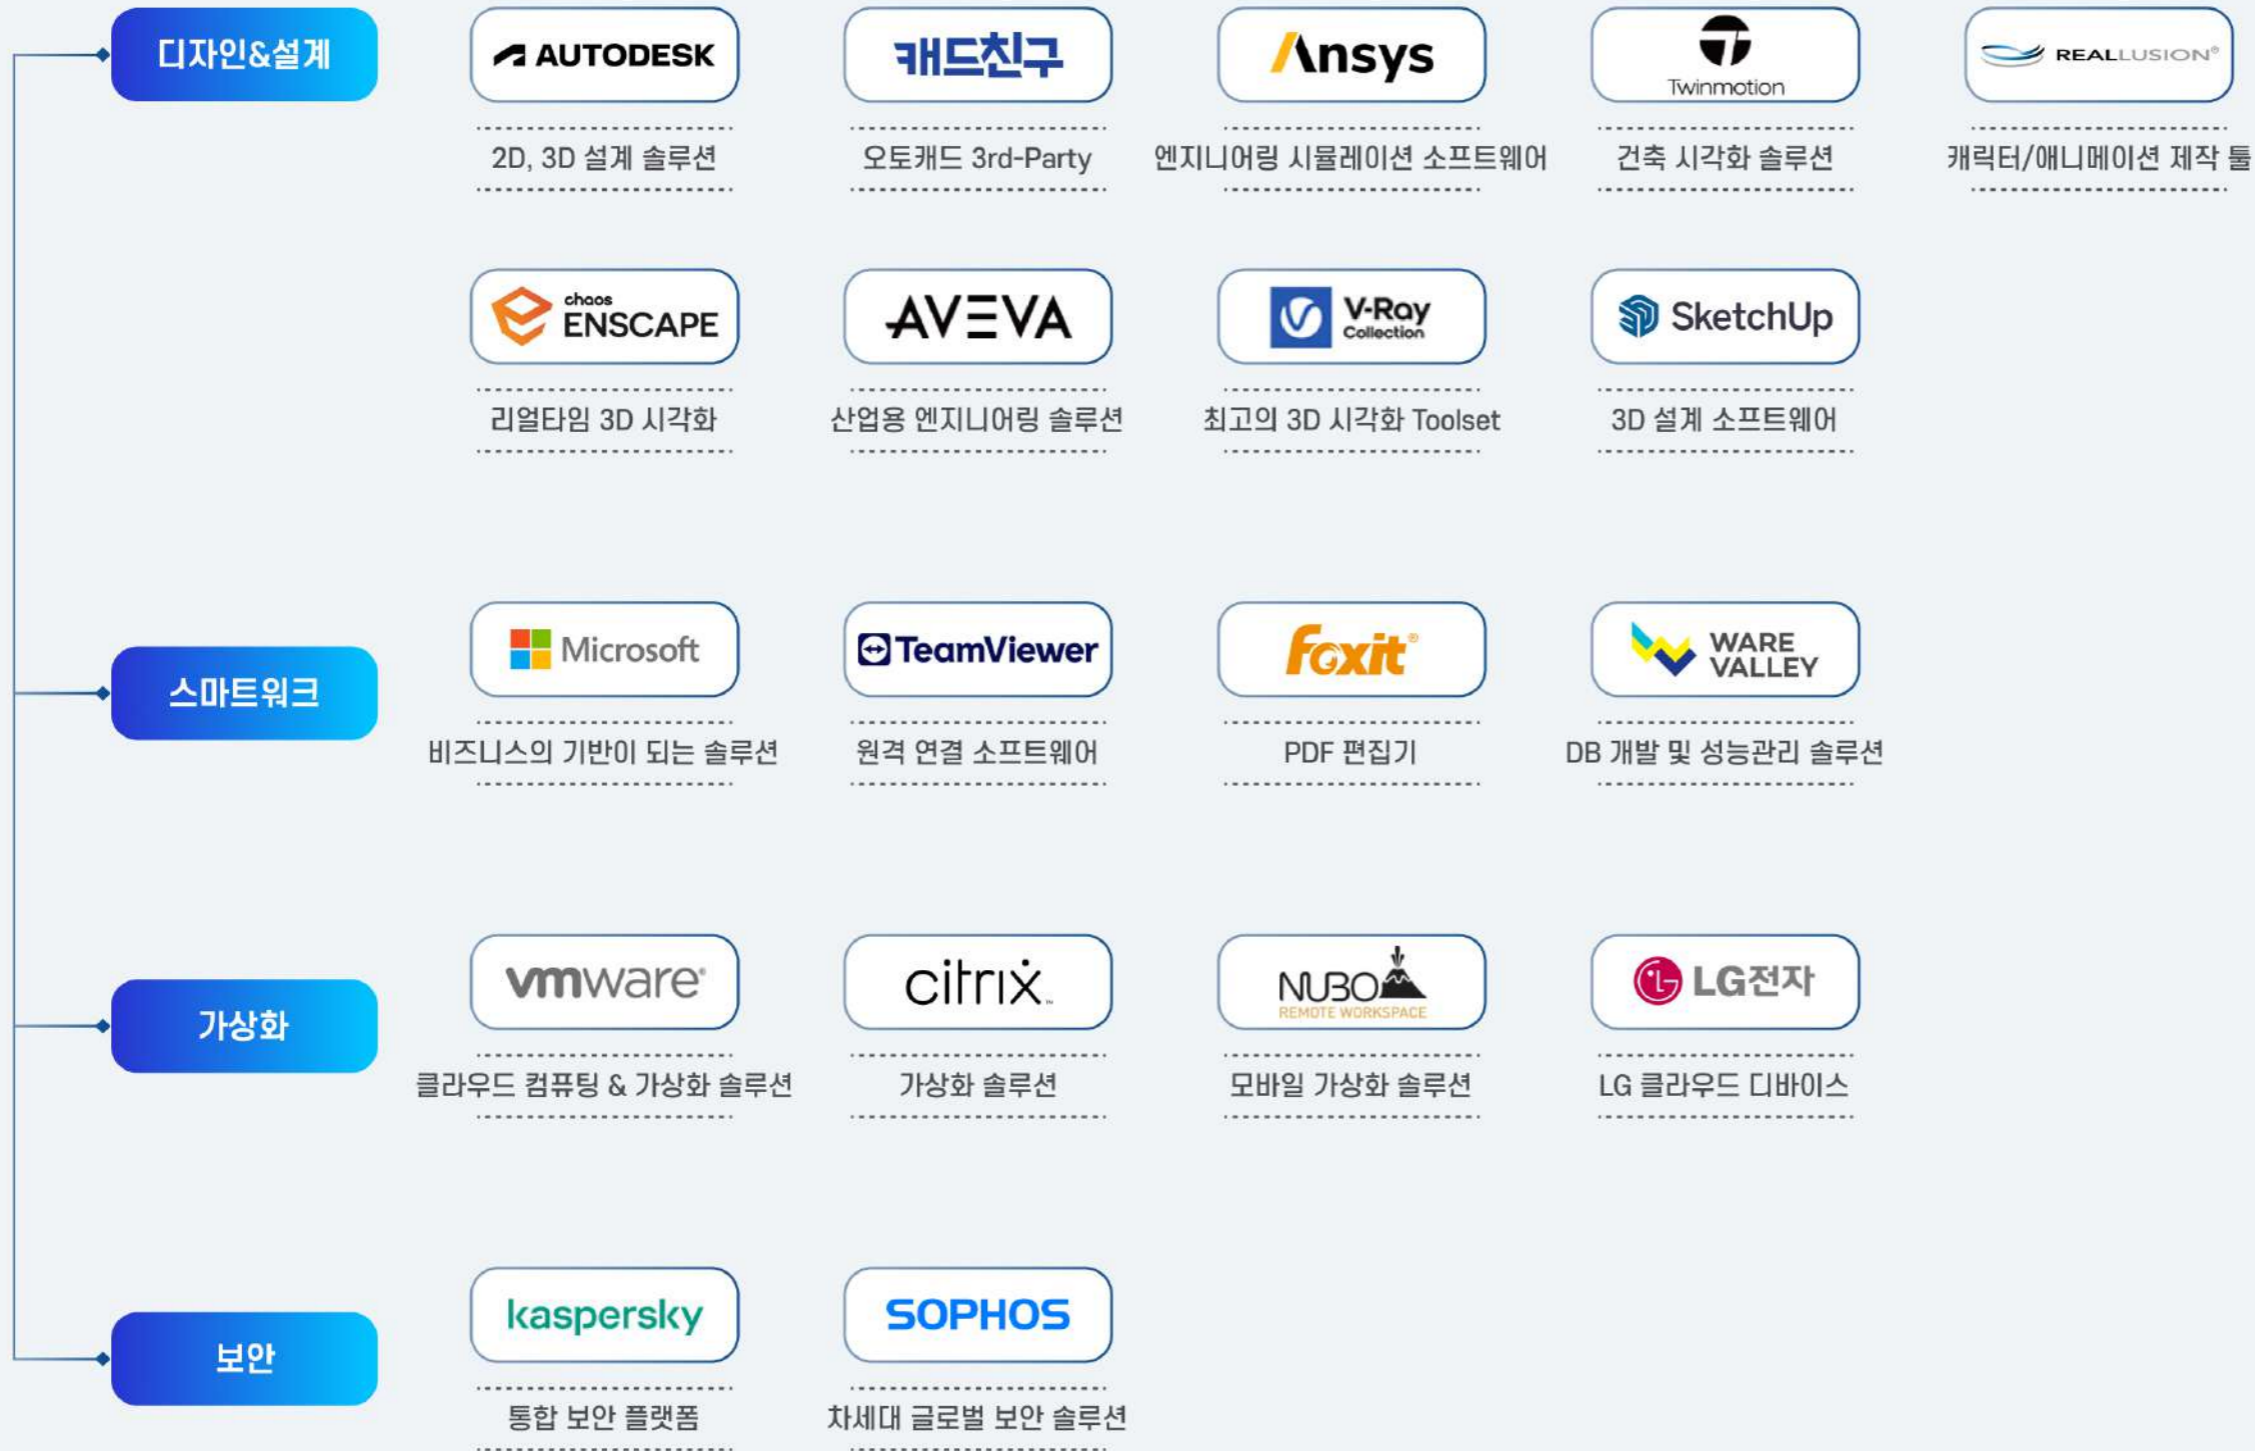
디자인&설계

AUTODESK
2D, 3D 설계 솔루션

캐드친구
오토캐드 3rd-Party

Ansys
엔지니어링 시뮬레이션 소프트웨어

Twinmotion
건축 시각화 솔루션

REALLUSION®
캐릭터/애니메이션 제작 툴

chaos ENSCAPE
리얼타임 3D 시각화

AVEVA
산업용 엔지니어링 솔루션

V-Ray Collection
최고의 3D 시각화 Toolset

SketchUp
3D 설계 소프트웨어

스마트워크

Microsoft
비즈니스의 기반이 되는 솔루션

TeamViewer
원격 연결 소프트웨어

Foxit®
PDF 편집기

WARE VALLEY
DB 개발 및 성능관리 솔루션

가상화

vmware®
클라우드 컴퓨팅 & 가상화 솔루션

citrix
가상화 솔루션

NUBO REMOTE WORKSPACE
모바일 가상화 솔루션

LG전자
LG 클라우드 디바이스

보안

kaspersky
통합 보안 플랫폼

SOPHOS
차세대 글로벌 보안 솔루션